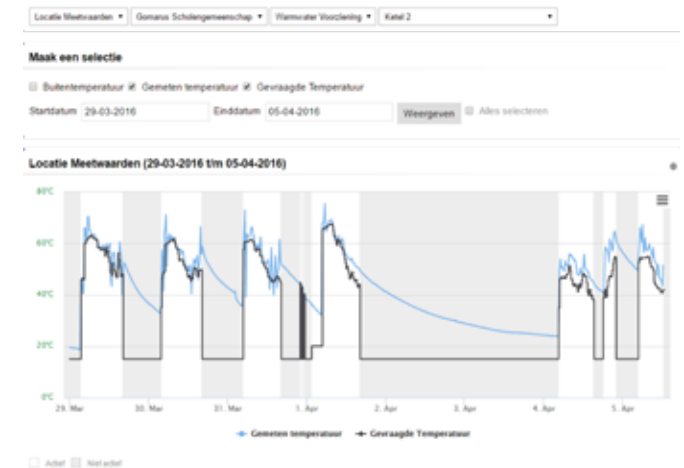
Locatie Meetwaarden ▾ Gomarus Scholengemeenschap ▾ Warmwater Voorziening ▾ Ketel 2 ▾

Maak een selectie

Buitentemperatuur Gemeten temperatuur Gevraagde Temperatuur

Startdatum 29-03-2016 Einddatum 05-04-2016 Weergeven Alles selecteren

Locatie Meetwaarden (29-03-2016 t/m 05-04-2016)

80°C
60°C
40°C
20°C
0°C

29. Mar 30. Mar 31. Mar 1. Apr 2. Apr 3. Apr 4. Apr 5. Apr

Gemeten temperatuur Gevraagde Temperatuur

Actief Niet actief